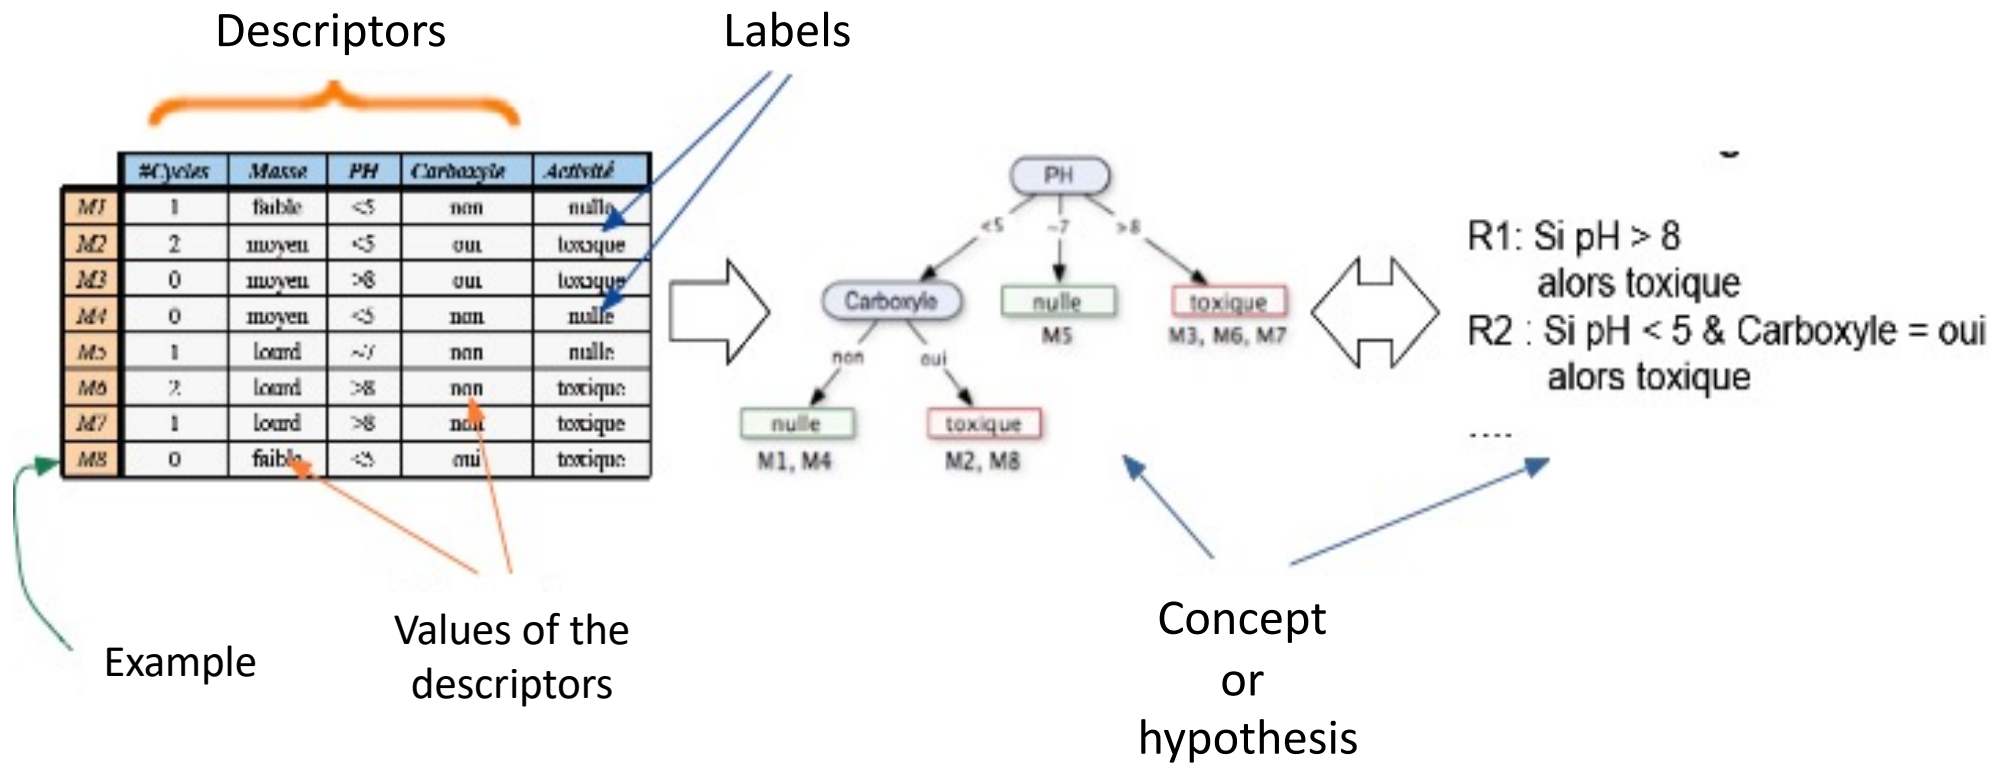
Descriptors

Labels

| | #Cycles | Masse | PH | Carboxyle | Activité |
|---|---|---|---|---|---|
| M1 | 1 | faible | <5 | non | nulle |
| M2 | 2 | moyen | <5 | oui | toxique |
| M3 | 0 | moyen | >8 | oui | toxique |
| M4 | 0 | moyen | <5 | non | nulle |
| M5 | 1 | lourd | ~7 | non | nulle |
| M6 | 2 | lourd | >8 | non | toxique |
| M7 | 1 | lourd | >8 | non | toxique |
| M8 | 0 | faible | <5 | oui | toxique |

PH
<5
~7
>8
Carboxyle
nulle
M5
toxique
M3, M6, M7
non
oui
nulle
M1, M4
toxique
M2, M8

R1: Si pH > 8
alors toxique
R2 : Si pH < 5 & Carboxyle = oui
alors toxique
....

Example

Values of the descriptors

Concept
or
hypothesis